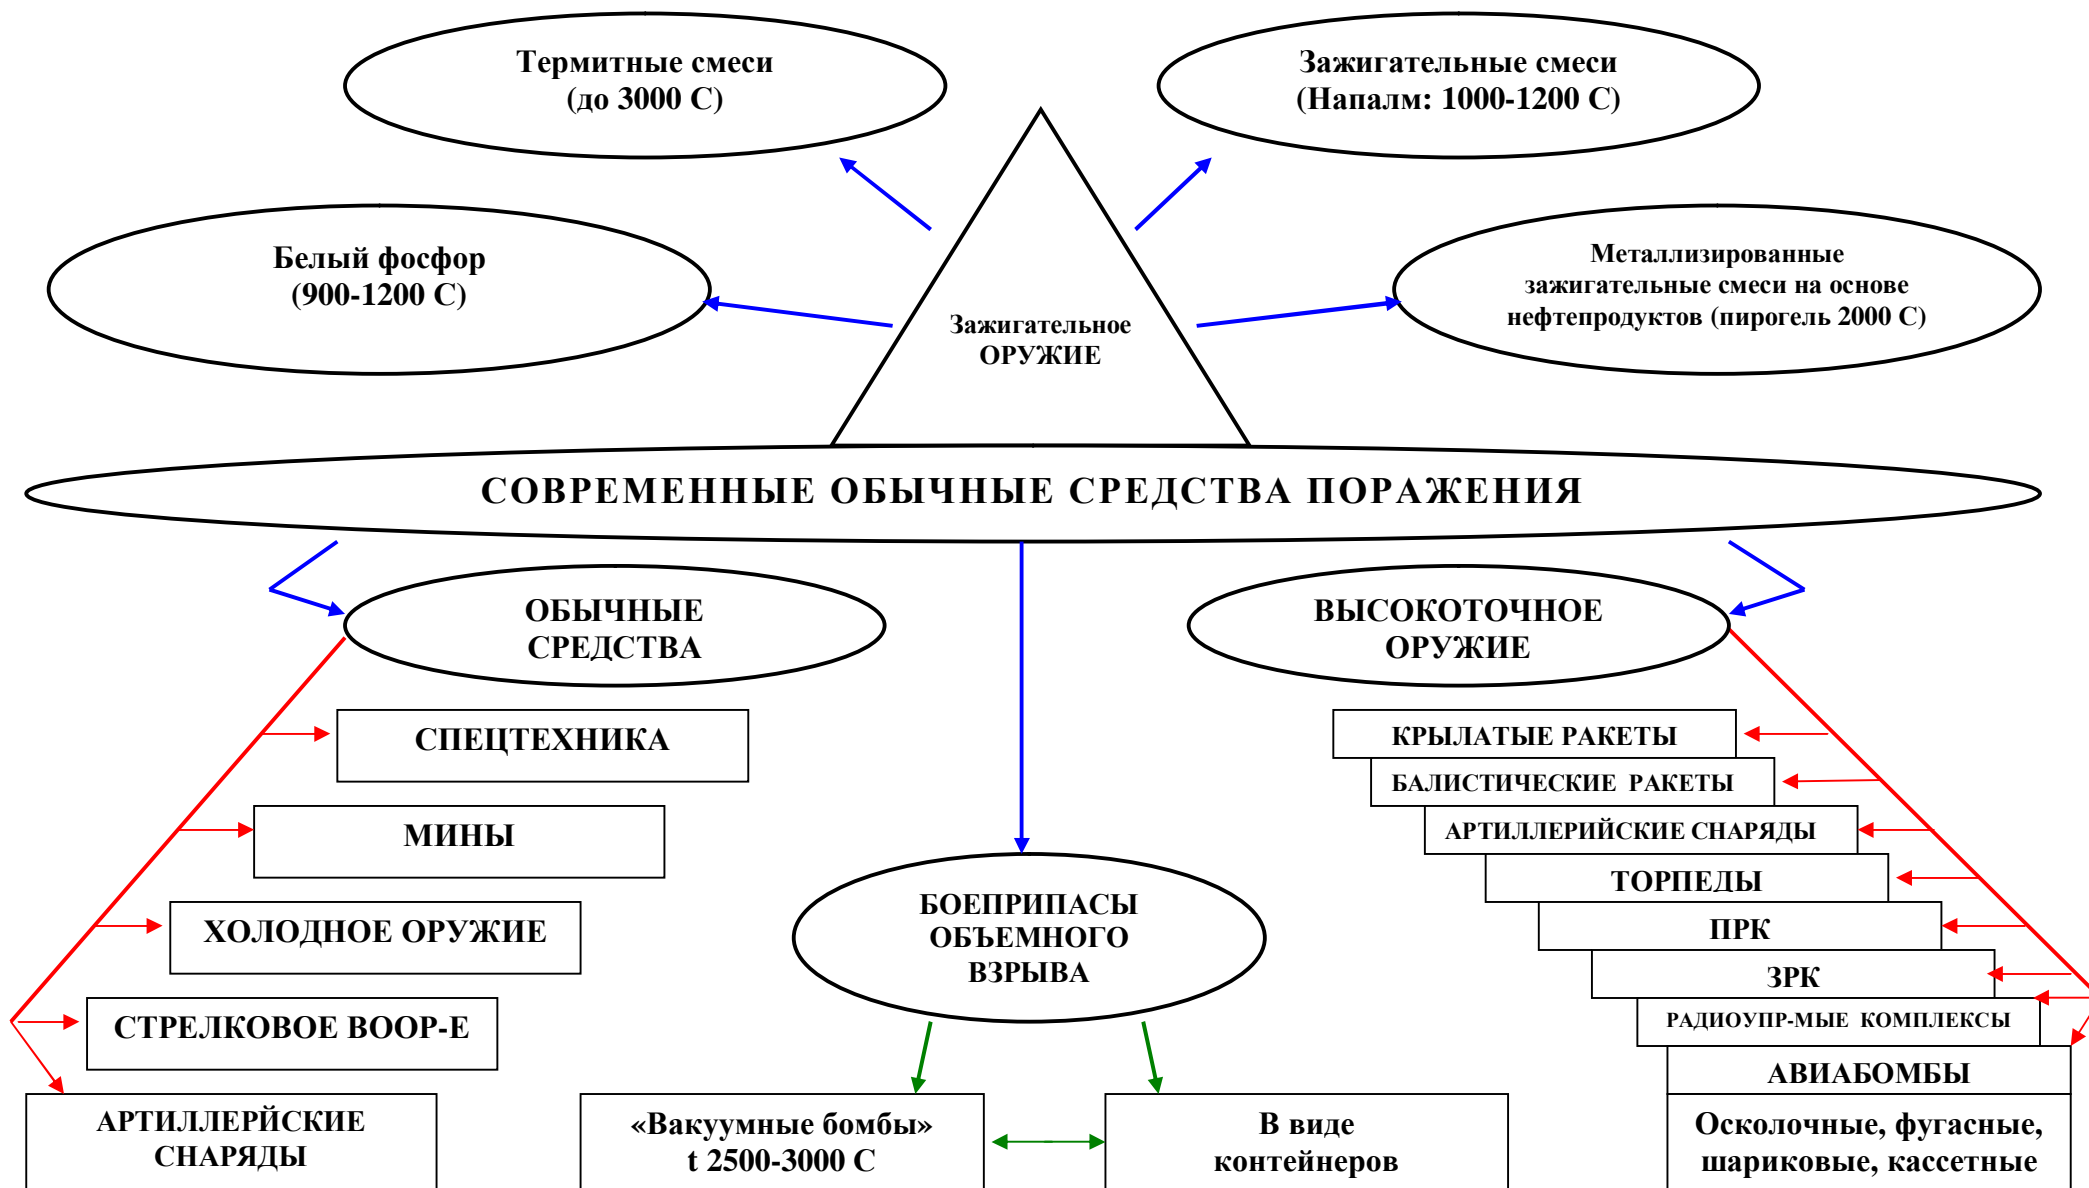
Термитные смеси
(до 3000 С)

Зажигательные смеси
(Напалм: 1000-1200 С)

Белый фосфор
(900-1200 С)

Зажигательное
ОРУЖИЕ

Металлизированные зажигательные смеси на основе нефтепродуктов (пирогель 2000 С)

СОВРЕМЕННЫЕ ОБЫЧНЫЕ СРЕДСТВА ПОРАЖЕНИЯ

ОБЫЧНЫЕ
СРЕДСТВА

ВЫСОКОТОЧНОЕ
ОРУЖИЕ

СПЕЦТЕХНИКА

МИНЫ

ХОЛОДНОЕ ОРУЖИЕ

СТРЕЛКОВОЕ ВООР-Е

АРТИЛЛЕРЙСКИЕ
СНАРЯДЫ

БОЕПРИПАСЫ
ОБЪЕМНОГО
ВЗРЫВА

«Вакуумные бомбы»
t 2500-3000 С

В виде
контейнеров

КРЫЛАТЫЕ РАКЕТЫ

БАЛИСТИЧЕСКИЕ РАКЕТЫ

АРТИЛЛЕРИЙСКИЕ СНАРЯДЫ

ТОРПЕДЫ

ПРК

ЗРК

РАДИОУПР-МЫЕ КОМПЛЕКСЫ

АВИАБОМБЫ

Осколочные, фугасные, шариковые, кассетные